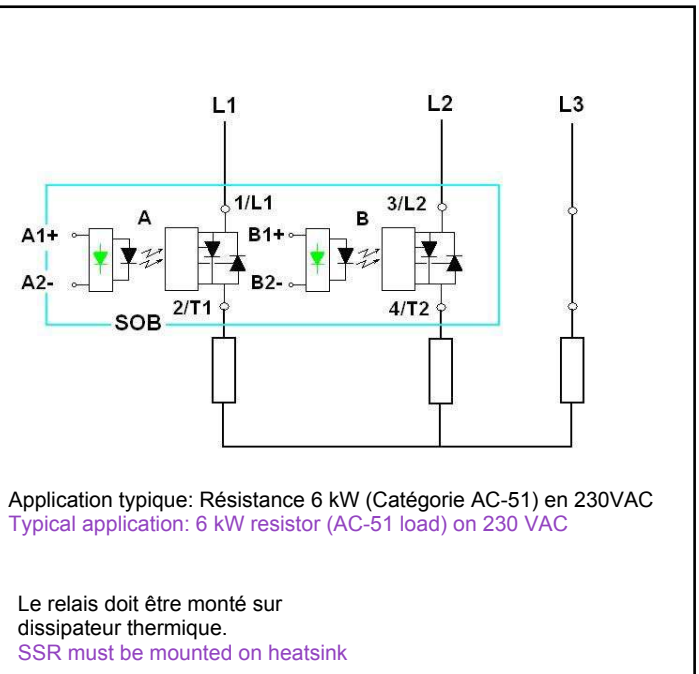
L1
L2
L3

1/L1
3/L2
A1+
A
B1+
B
A2-
B2-
2/T1
4/T2
SOB

Application typique: Résistance 6 kW (Catégorie AC-51) en 230VAC
Typical application: 6 kW resistor (AC-51 load) on 230 VAC

Le relais doit être monté sur dissipateur thermique.
SSR must be mounted on heatsink